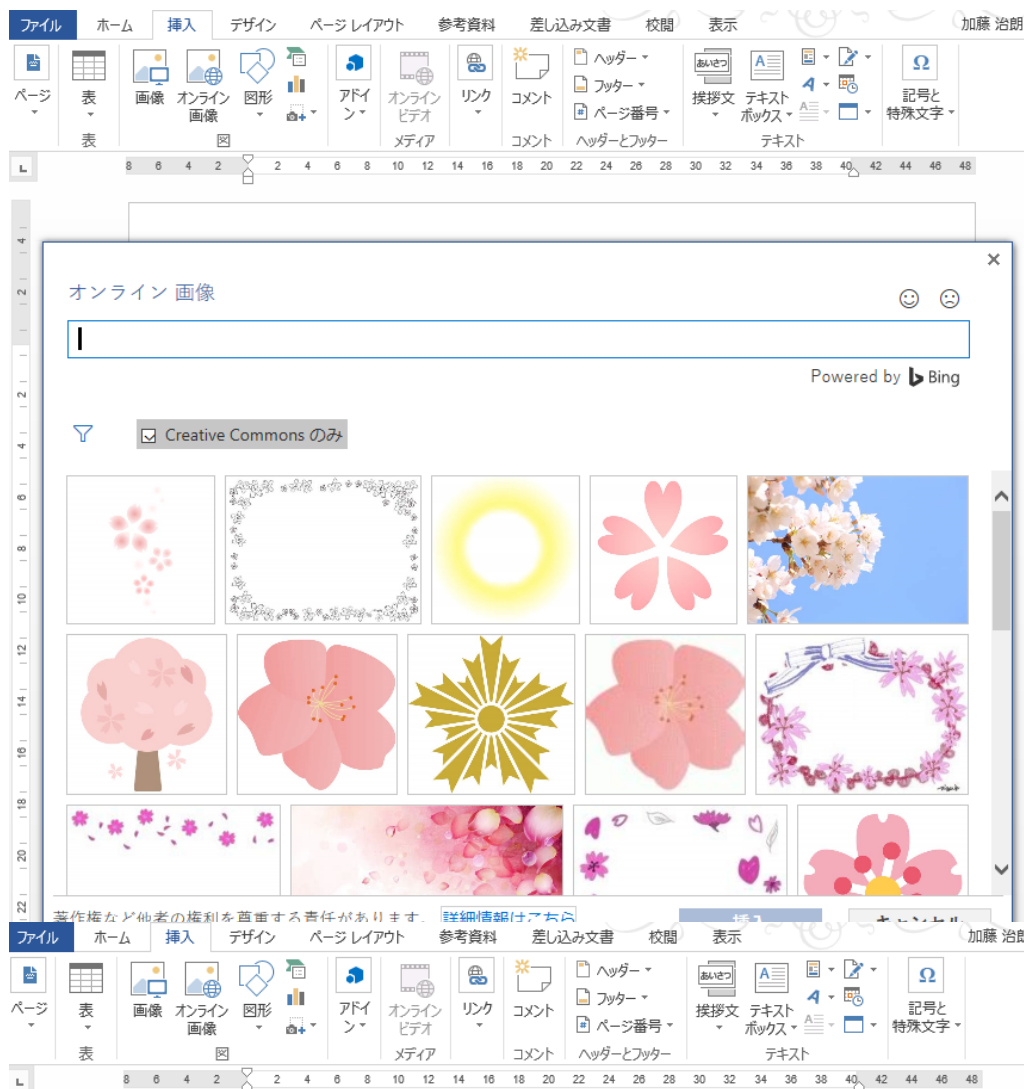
ファイル ホーム 挿入 デザイン ページ レイアウト 参考資料 差し込み文書 校閲 表示 加藤 治朗

ページ 表 画像 オンライン画像 図形 アドイン オンラインビデオ リンク コメント ヘッダー フッター ページ番号 挨拶文 テキストボックス 記号と特殊文字

表 図 メディア コメント ヘッダーとフッター テキスト

8 6 4 2 2 4 6 8 10 12 14 16 18 20 22 24 26 28 30 32 34 36 38 40 42 44 46 48

×

オンライン 画像

Powered by Bing

Creative Commons のみ

著作権など他者の権利を尊重する責任があります。 詳細情報はこちら

挿入 キャンセル

ファイル ホーム 挿入 デザイン ページ レイアウト 参考資料 差し込み文書 校閲 表示 加藤 治朗

ページ 表 画像 オンライン画像 図形 アドイン オンラインビデオ リンク コメント ヘッダー フッター ページ番号 挨拶文 テキストボックス 記号と特殊文字

表 図 メディア コメント ヘッダーとフッター テキスト

8 6 4 2 2 4 6 8 10 12 14 16 18 20 22 24 26 28 30 32 34 36 38 40 42 44 46 48